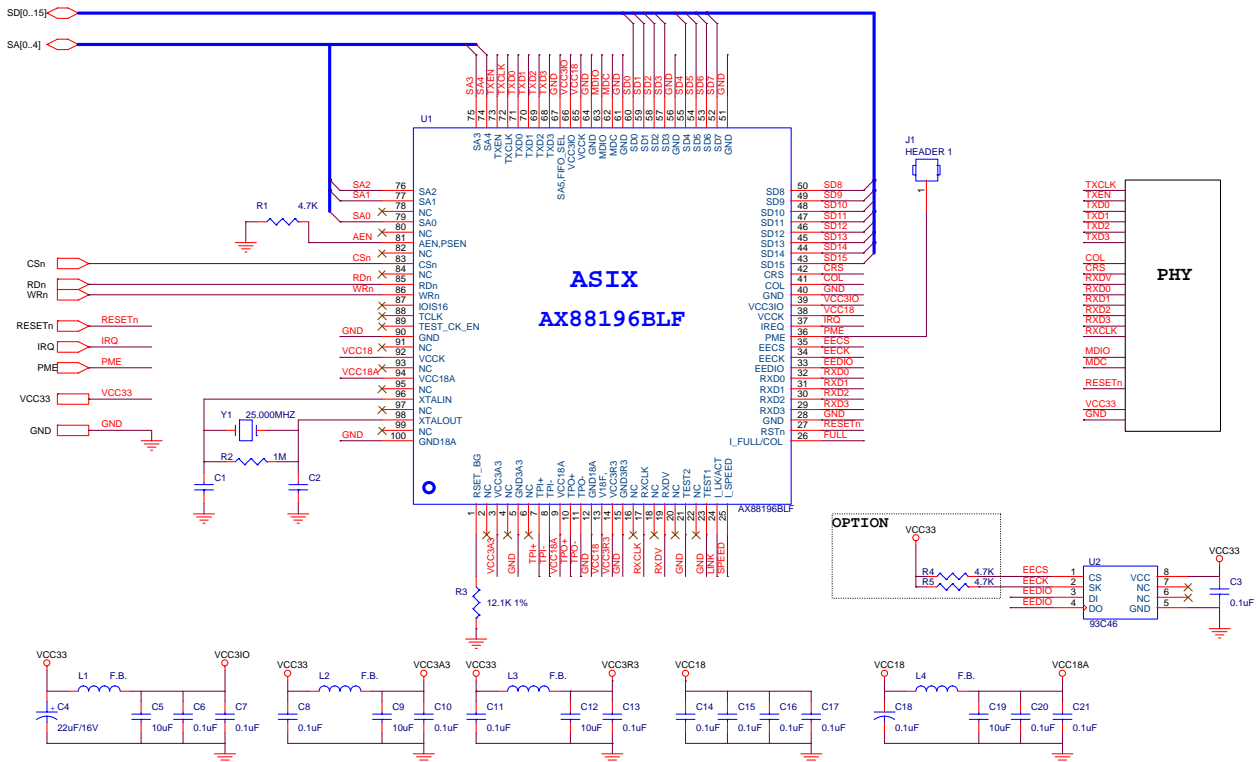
SD[0..15]
SA[0..4]

SA3 SA4 TXEN TXCLK TXD0 TXD1 TXD2 TXD3 GND VCC3IO VCC18 GND MDIO MDC GND SD0 SD1 SD2 SD3 GND SD4 SD5 SD6 SD7 GND

75 74 73 72 71 70 69 68 67 66 65 64 63 62 61 60 59 58 57 56 55 54 53 52 51

U1

SA3 SA4 TXEN TXCLK TXD0 TXD1 TXD2 TXD3 SA5_FIFO_SEL VCC3IO VCCK GND MDIO MDC GND SD0 SD1 SD2 SD3 GND SD4 SD5 SD6 SD7 GND

J1
HEADER 1
1

SA2 76 SA2
SA1 77 SA1
78 NC
SA0 79 SA0
R1 4.7K
80 NC
AEN 81 AEN,PSEN
82 NC
CSn CSn 83 CSn
84 NC
RDn RDn 85 RDn
WRn WRn 86 WRn
87 IOIS16
88 TCLK
89 TEST_CK_EN
GND 90 GND
91 NC
VCC18 92 VCCK
93 NC
VCC18A 94 VCC18A
95 NC
96 XTALIN
97 NC
98 XTALOUT
99 NC
GND 100 GND18A

RESETn RESETn
IRQ IRQ
PME PME
VCC33 VCC33
GND GND

Y1 25.000MHZ
R2 1M
C1 C2

ASIX
AX88196BLF

SD8 50 SD8
SD9 49 SD9
SD10 48 SD10
SD11 47 SD11
SD12 46 SD12
SD13 45 SD13
SD14 44 SD14
SD15 43 SD15
CRS 42 CRS
COL 41 COL
GND 40 GND
VCC3IO 39 VCC3IO
VCCK 38 VCC18
IREQ 37 IRQ
PME 36 PME
EECS 35 EECS
EECK 34 EECK
EEDIO 33 EEDIO
RXD0 32 RXD0
RXD1 31 RXD1
RXD2 30 RXD2
RXD3 29 RXD3
GND 28 GND
RSTn 27 RESETn
I_FULL/COL 26 FULL

RSET_BG NC VCC3A3 NC GND3A3 NC TPI+ TPI- VCC18A TPO+ TPO- GND18A V18F VCC3R3 GND3R3 NC RXCLK NC RXDV NC TEST2 NC TEST1 I_LK/ACT I_SPEED

AX88196BLF

1 2 3 4 5 6 7 8 9 10 11 12 13 14 15 16 17 18 19 20 21 22 23 24 25

VCC3A3 GND TPI+ TPI- VCC18A TPO+ TPO- GND VCC18 VCC3R3 GND RXCLK RXDV GND GND LINK SPEED

R3
12.1K 1%

TXCLK
TXEN
TXD0
TXD1
TXD2
TXD3
COL
CRS
RXDV
RXD0
RXD1
RXD2
RXD3
RXCLK
MDIO
MDC
RESETn
VCC33
GND

PHY

OPTION
VCC33
R4 4.7K
R5 4.7K
EECS 1 CS
EECK 2 SK
EEDIO 3 DI
EEDIO 4 DO
U2
VCC 8
NC 7
NC 6
GND 5
93C46
VCC33
C3
0.1uF

VCC33 L1 F.B. VCC3IO
C4 22uF/16V C5 10uF C6 0.1uF C7 0.1uF
VCC33 L2 F.B. VCC3A3
C8 0.1uF C9 10uF C10 0.1uF
VCC33 L3 F.B. VCC3R3
C11 0.1uF C12 10uF C13 0.1uF
VCC18
C14 0.1uF C15 0.1uF C16 0.1uF C17 0.1uF
VCC18 L4 F.B. VCC18A
C18 0.1uF C19 10uF C20 0.1uF C21 0.1uF